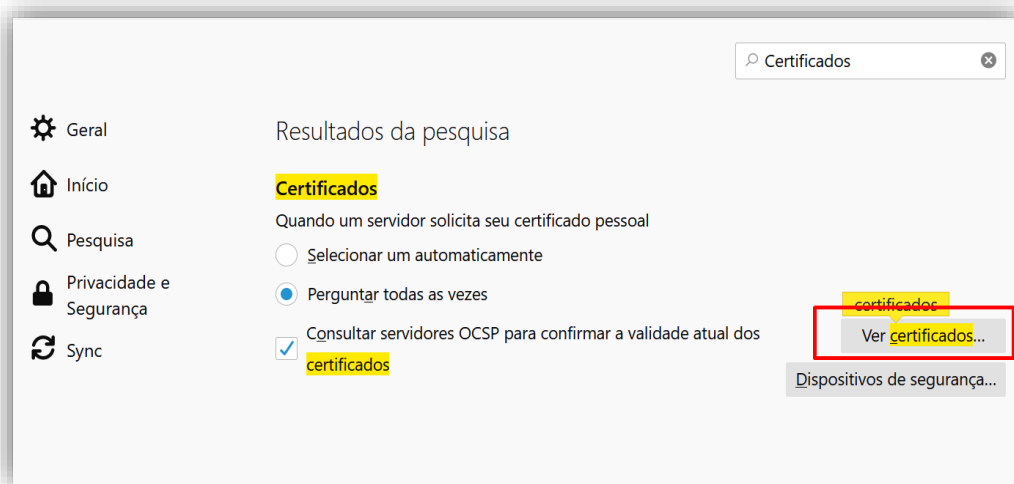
Certificados

Geral

Início

Pesquisa

Privacidade e Segurança

Sync

Resultados da pesquisa

Certificados

Quando um servidor solicita seu certificado pessoal

Selecionar um automaticamente

Perguntar todas as vezes

Consultar servidores OCSP para confirmar a validade atual dos certificados

certificados

Ver certificados...

Dispositivos de segurança...